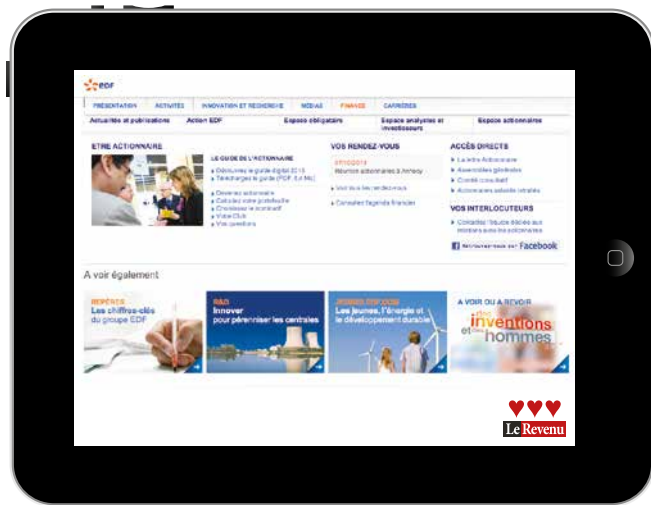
EDF

PRÉSENTATION | ACTIVITÉS | INNOVATION ET RECHERCHE | MÉDIAS | FINANCE | CARRIÈRES

Actualités et publications | Action EDF | Espace obligataire | Espace analystes et investisseurs | Espace actionnaires

ETRE ACTIONNAIRE

LE GUIDE DE L'ACTIONNAIRE
Découvrez le guide digital 2013
Téléchargez le guide (PDF, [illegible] Mo)

Devenez actionnaire
Calculez votre portefeuille
Choisissez le nominatif
Voice Club
Vos questions

VOS RENDEZ-VOUS
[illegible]
Réunion actionnaires à Annecy

Voir tous les rendez-vous

Consultez l'agenda financier

ACCÈS DIRECTS
La lettre Actionnaire
Assemblées générales
Comité consultatif
Actionnaires salariés retraités

VOS INTERLOCUTEURS
Contactez l'équipe dédiée aux relations avec les actionnaires

Retrouvez-nous sur Facebook

A voir également

REPÈRES
Les chiffres-clés du groupe EDF

R&D
Innover pour pérenniser les centrales

JEUNES ET ÉCOLE
Les jeunes, l'énergie et le développement durable

A VOIR OU A REVOIR
Des inventions et des hommes

Le Revenu